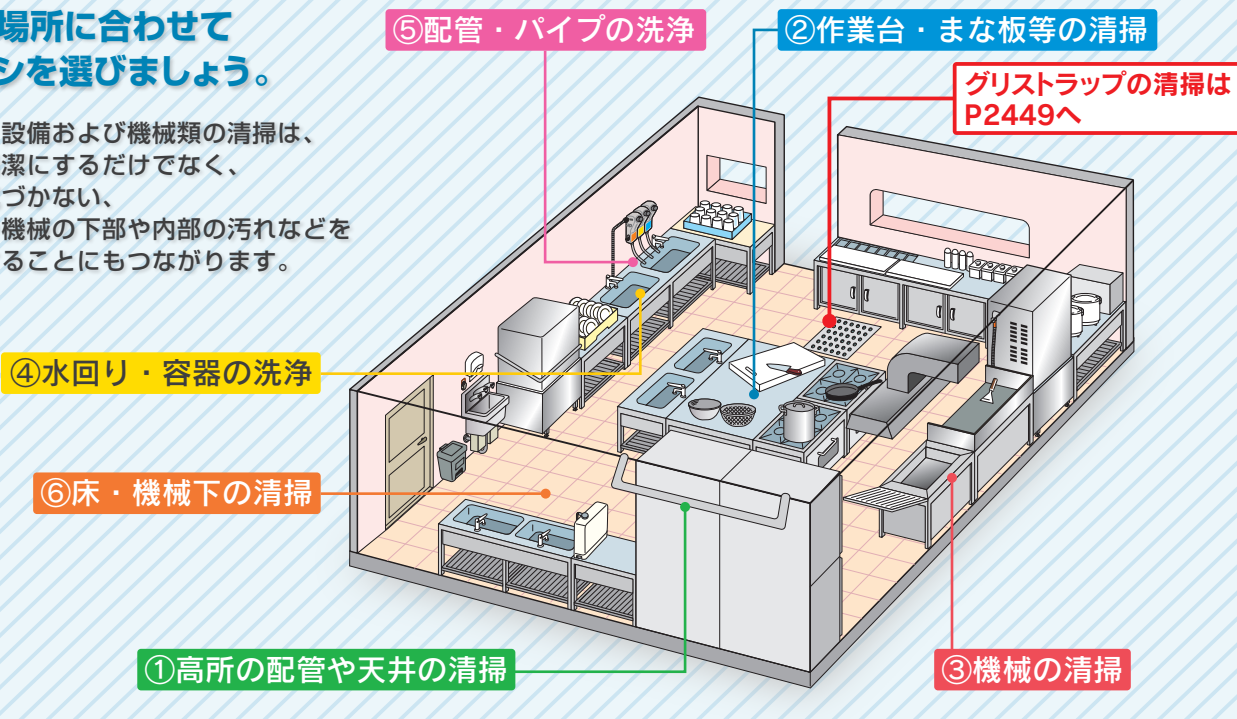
場所に合わせて
シを選びましょう。

設備および機械類の清掃は、
潔にするだけでなく、
づかない、
機械の下部や内部の汚れなどを
ることにもつながります。

⑤配管・パイプの洗浄

②作業台・まな板等の清掃

グリストラップの清掃は
P2449へ

④水回り・容器の洗浄

⑥床・機械下の清掃

①高所の配管や天井の清掃

③機械の清掃